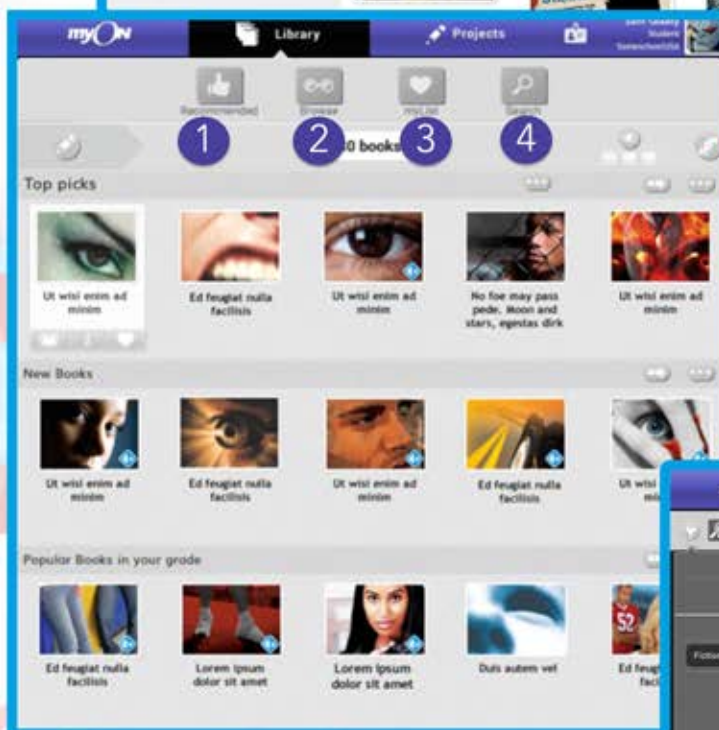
myON
Library
Projects
Sam Student
Student
Someschool

Recommended
Browse
myList
Search

1
2
0 books
3
4

Top picks
Ut wisi enim ad minim
Ed feugiat nulla facilisis
Ut wisi enim ad minim
No foe may pass pede. Moon and stars, egestas dirk
Ut wisi enim ad minim

New Books
Ut wisi enim ad minim
Ed feugiat nulla facilisis
Ut wisi enim ad minim
Ed feugiat nulla facilisis
Ut wisi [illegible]

Popular Books in your grade
Ed feugiat nulla facilisis
Lorem ipsum dolor sit amet
Lorem ipsum dolor sit amet
Duis autem vel
Ed feug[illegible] faci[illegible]